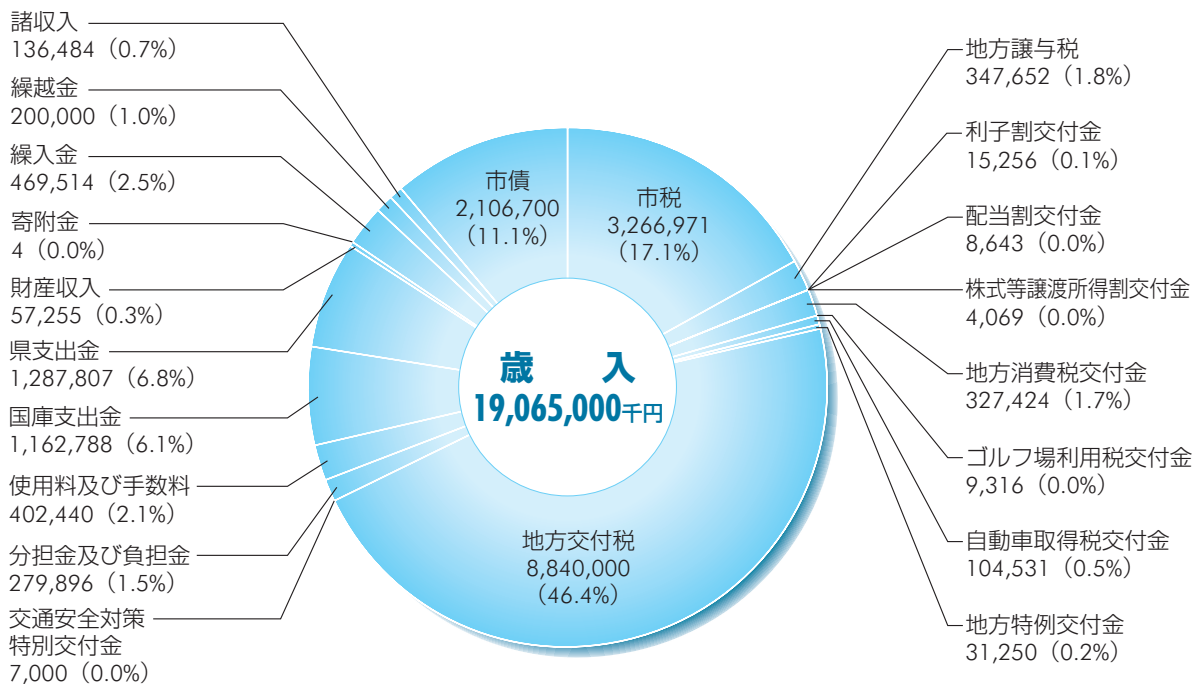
諸収入
136,484（0.7%）

繰越金
200,000（1.0%）

繰入金
469,514（2.5%）

寄附金
4（0.0%）

財産収入
57,255（0.3%）

県支出金
1,287,807（6.8%）

国庫支出金
1,162,788（6.1%）

使用料及び手数料
402,440（2.1%）

分担金及び負担金
279,896（1.5%）

交通安全対策
特別交付金
7,000（0.0%）

市債
2,106,700
（11.1%）

市税
3,266,971
（17.1%）

歳　入
19,065,000千円

地方交付税
8,840,000
（46.4%）

地方譲与税
347,652（1.8%）

利子割交付金
15,256（0.1%）

配当割交付金
8,643（0.0%）

株式等譲渡所得割交付金
4,069（0.0%）

地方消費税交付金
327,424（1.7%）

ゴルフ場利用税交付金
9,316（0.0%）

自動車取得税交付金
104,531（0.5%）

地方特例交付金
31,250（0.2%）